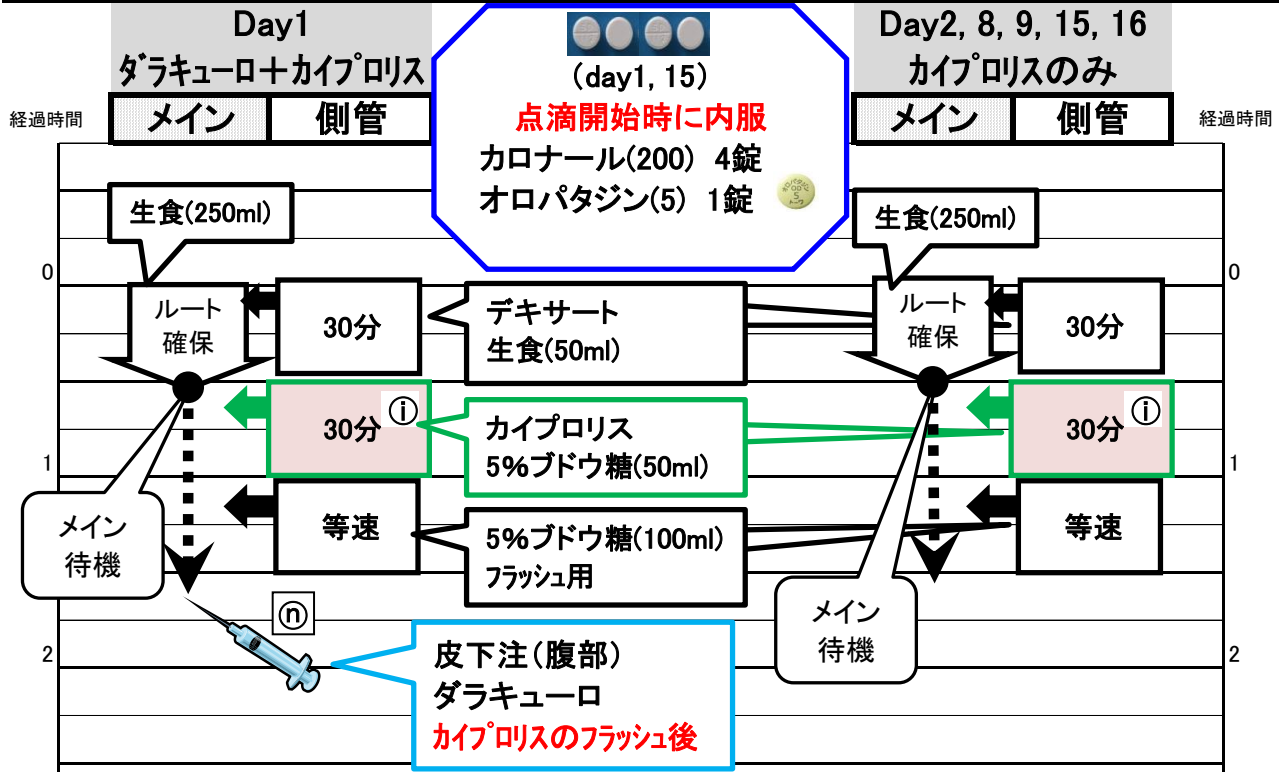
Day1
ダラキューロ＋カイプロリス

メイン | 側管

経過時間

（day1, 15）
点滴開始時に内服
カロナール(200) 4錠
オロパタジン(5) 1錠

Day2, 8, 9, 15, 16
カイプロリスのみ

メイン | 側管

経過時間

生食(250ml)

0

ルート確保

30分

デキサート
生食(50ml)

生食(250ml)

0

ルート確保

30分

30分 ⓘ

カイプロリス
5%ブドウ糖(50ml)

30分 ⓘ

1

1

メイン待機

等速

5%ブドウ糖(100ml)
フラッシュ用

等速

ⓝ

メイン待機

2

皮下注（腹部）
ダラキューロ
カイプロリスのフラッシュ後

2